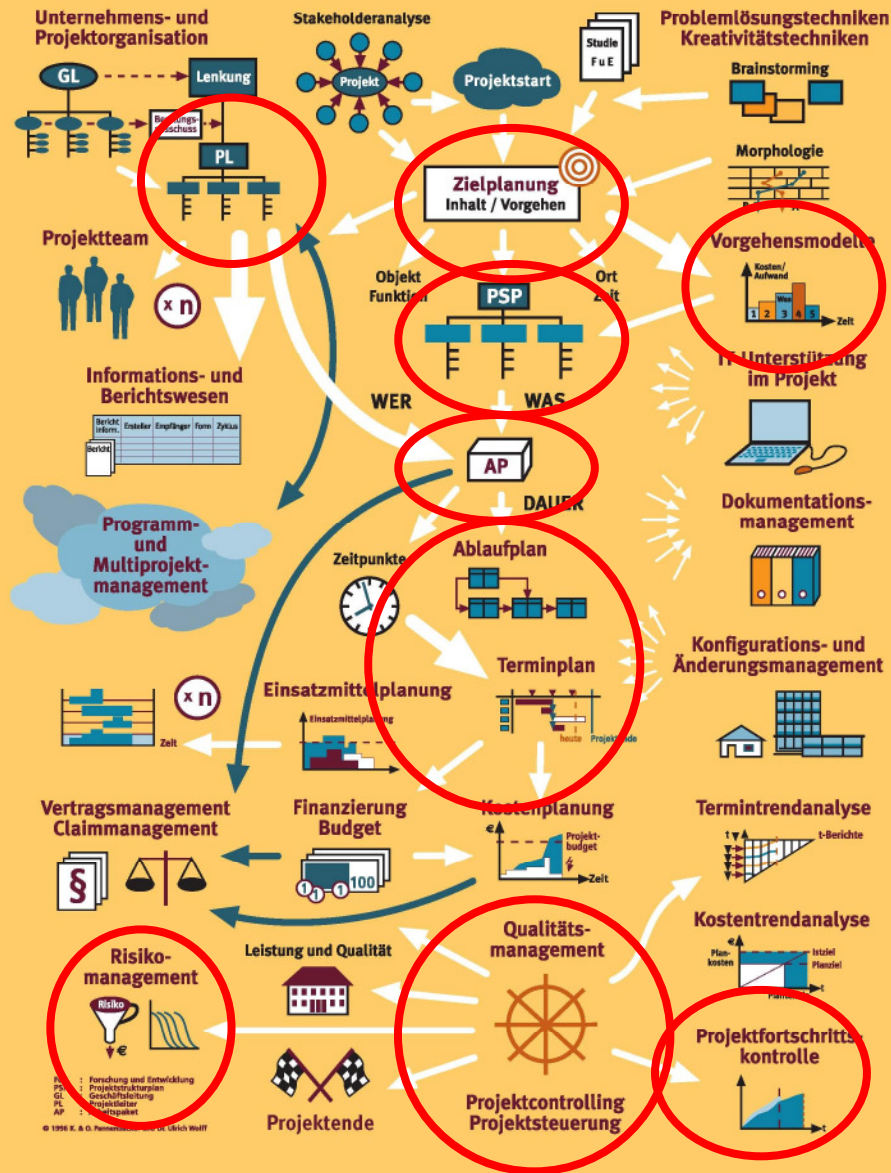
Unternehmens- und Projektorganisation

GL

Lenkung

Beratungs-ausschuss

PL

Stakeholderanalyse

Projekt

Projektstart

Studie FuE

Problemlösungstechniken Kreativitätstechniken

Brainstorming

Morphologie

Zielplanung Inhalt / Vorgehen

Vorgehensmodelle

Kosten/ Aufwand

Was

1 2 3 4 5

Zeit

Projektteam

x n

Objekt Funktion

PSP

Ort Zeit

IT-Unterstützung im Projekt

Informations- und Berichtswesen

Bericht Inform. | Ersteller | Empfänger | Form | Zyklus

Bericht

WER

WAS

AP

DAUER

Dokumentations-management

Programm- und Multiprojekt-management

Zeitpunkte

Ablaufplan

Terminplan

Konfigurations- und Änderungsmanagement

x n

Einsatzmittelplanung

Einsatzmittelplanung

heute

Projektende

Zeit

Vertragsmanagement Claimmanagement

§

Finanzierung Budget

100

Kostenplanung

€

Projekt-budget

Zeit

Termintrendanalyse

t

t-Berichte

Kostentrendanalyse

€

Plan-kosten

Istziel

Planziel

Planzeit

t

Risiko-management

Risiko

€

Leistung und Qualität

Qualitäts-management

Projektfortschritts-kontrolle

t

FuE : Forschung und Entwicklung
PSP : Projektstrukturplan
GL : Geschäftsleitung
PL : Projektleiter
AP : Arbeitspaket

© 1996 K. & O. Pannenbäcker und Dr. Ulrich Wolff

Projektende

Projektcontrolling Projektsteuerung